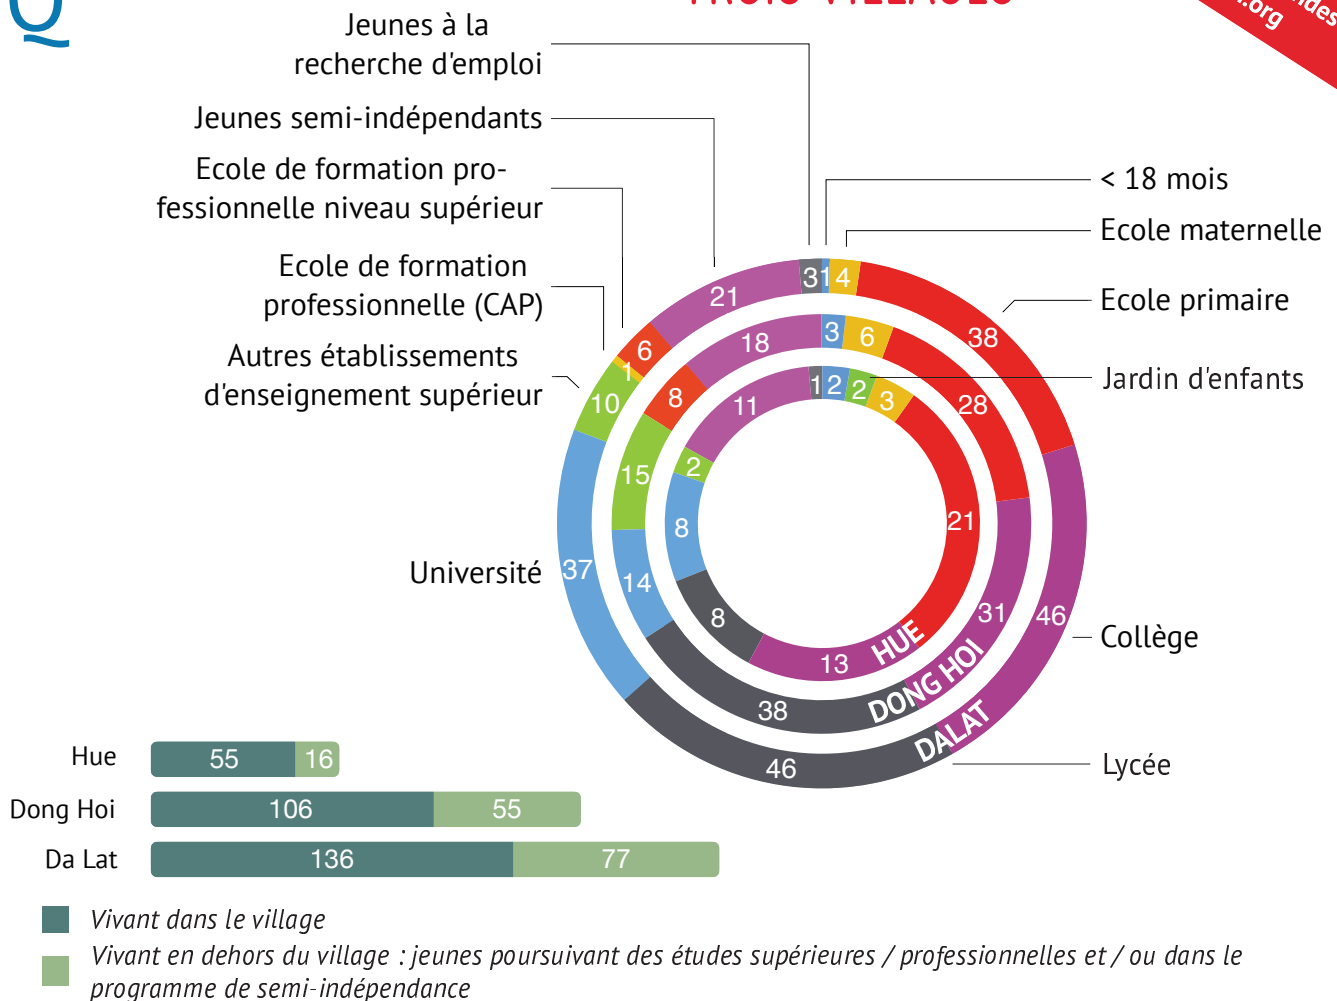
Jeunes à la recherche d'emploi

Jeunes semi-indépendants

Ecole de formation professionnelle niveau supérieur

Ecole de formation professionnelle (CAP)

Autres établissements d'enseignement supérieur

Université

< 18 mois

Ecole maternelle

Ecole primaire

Jardin d'enfants

Collège

Lycée

3 1 4 38 46 46 21 6 1 10 37

3 6 28 31 38 14 15 8 18

1 2 2 3 21 13 8 8 2 11

HUE

DONG HOI

DALAT

.org

| | | |
|---|---|---|
| Hue | 55 | 16 |
| Dong Hoi | 106 | 55 |
| Da Lat | 136 | 77 |

Vivant dans le village

Vivant en dehors du village : jeunes poursuivant des études supérieures / professionnelles et / ou dans le programme de semi-indépendance